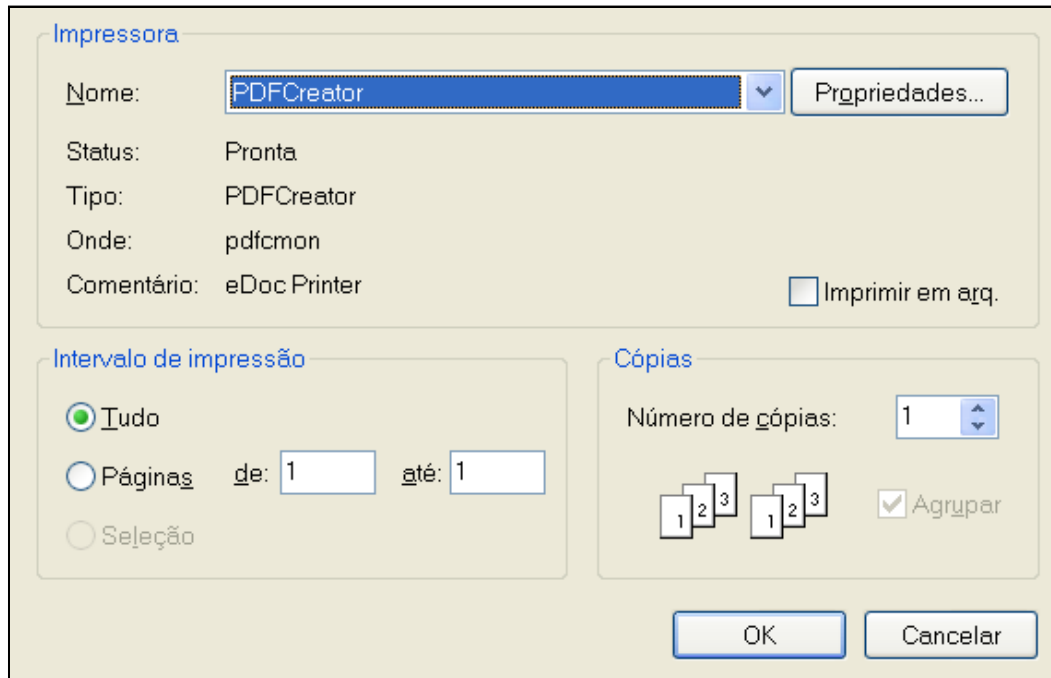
Impressora

Nome: PDFCreator Propriedades...

Status: Pronta

Tipo: PDFCreator

Onde: pdfcmon

Comentário: eDoc Printer

Imprimir em arq.

Intervalo de impressão

Tudo

Páginas de: 1 até: 1

Seleção

Cópias

Número de cópias: 1

1 2 3 1 2 3

Agrupar

OK Cancelar